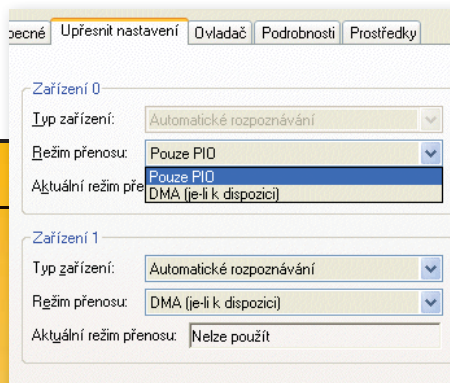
becné | Upřesnit nastavení | Ovladač | Podrobnosti | Prostředky

Zařízení 0

Typ zařízení: Automatické rozpoznávání

Režim přenosu: Pouze PIO

Aktuální režim přen

Pouze PIO
DMA (je-li k dispozici)

Zařízení 1

Typ zařízení: Automatické rozpoznávání

Režim přenosu: DMA (je-li k dispozici)

Aktuální režim přenosu: Nelze použít